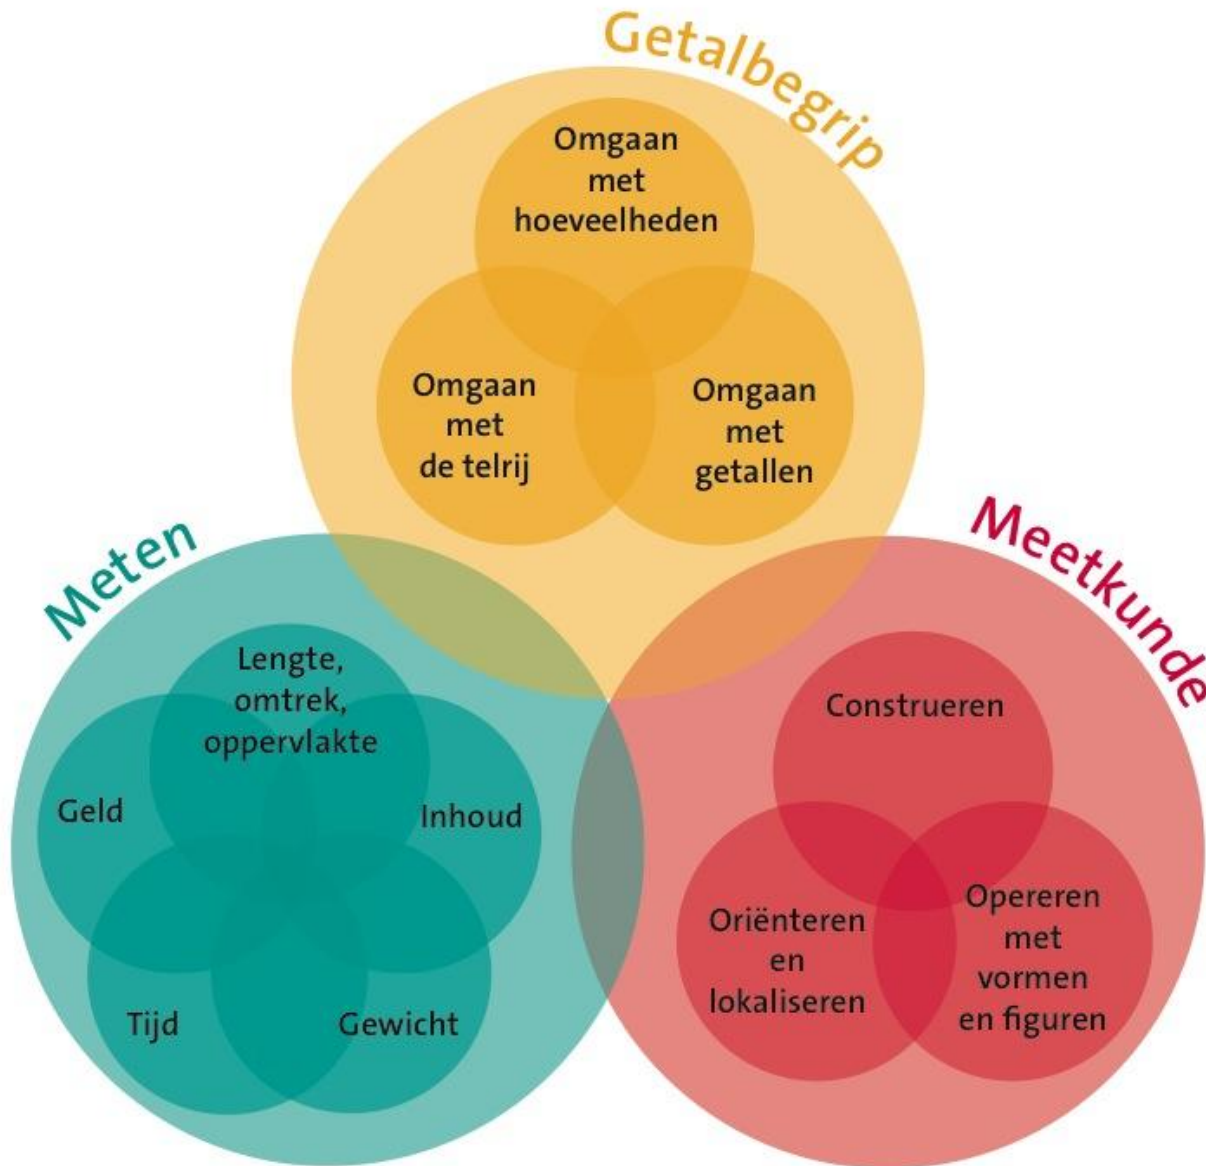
Getalbegrip

Omgaan met hoeveelheden

Omgaan met de telrij

Omgaan met getallen

Meten

Lengte, omtrek, oppervlakte

Geld

Inhoud

Tijd

Gewicht

Meetkunde

Construeren

Oriënteren en lokaliseren

Opereren met vormen en figuren